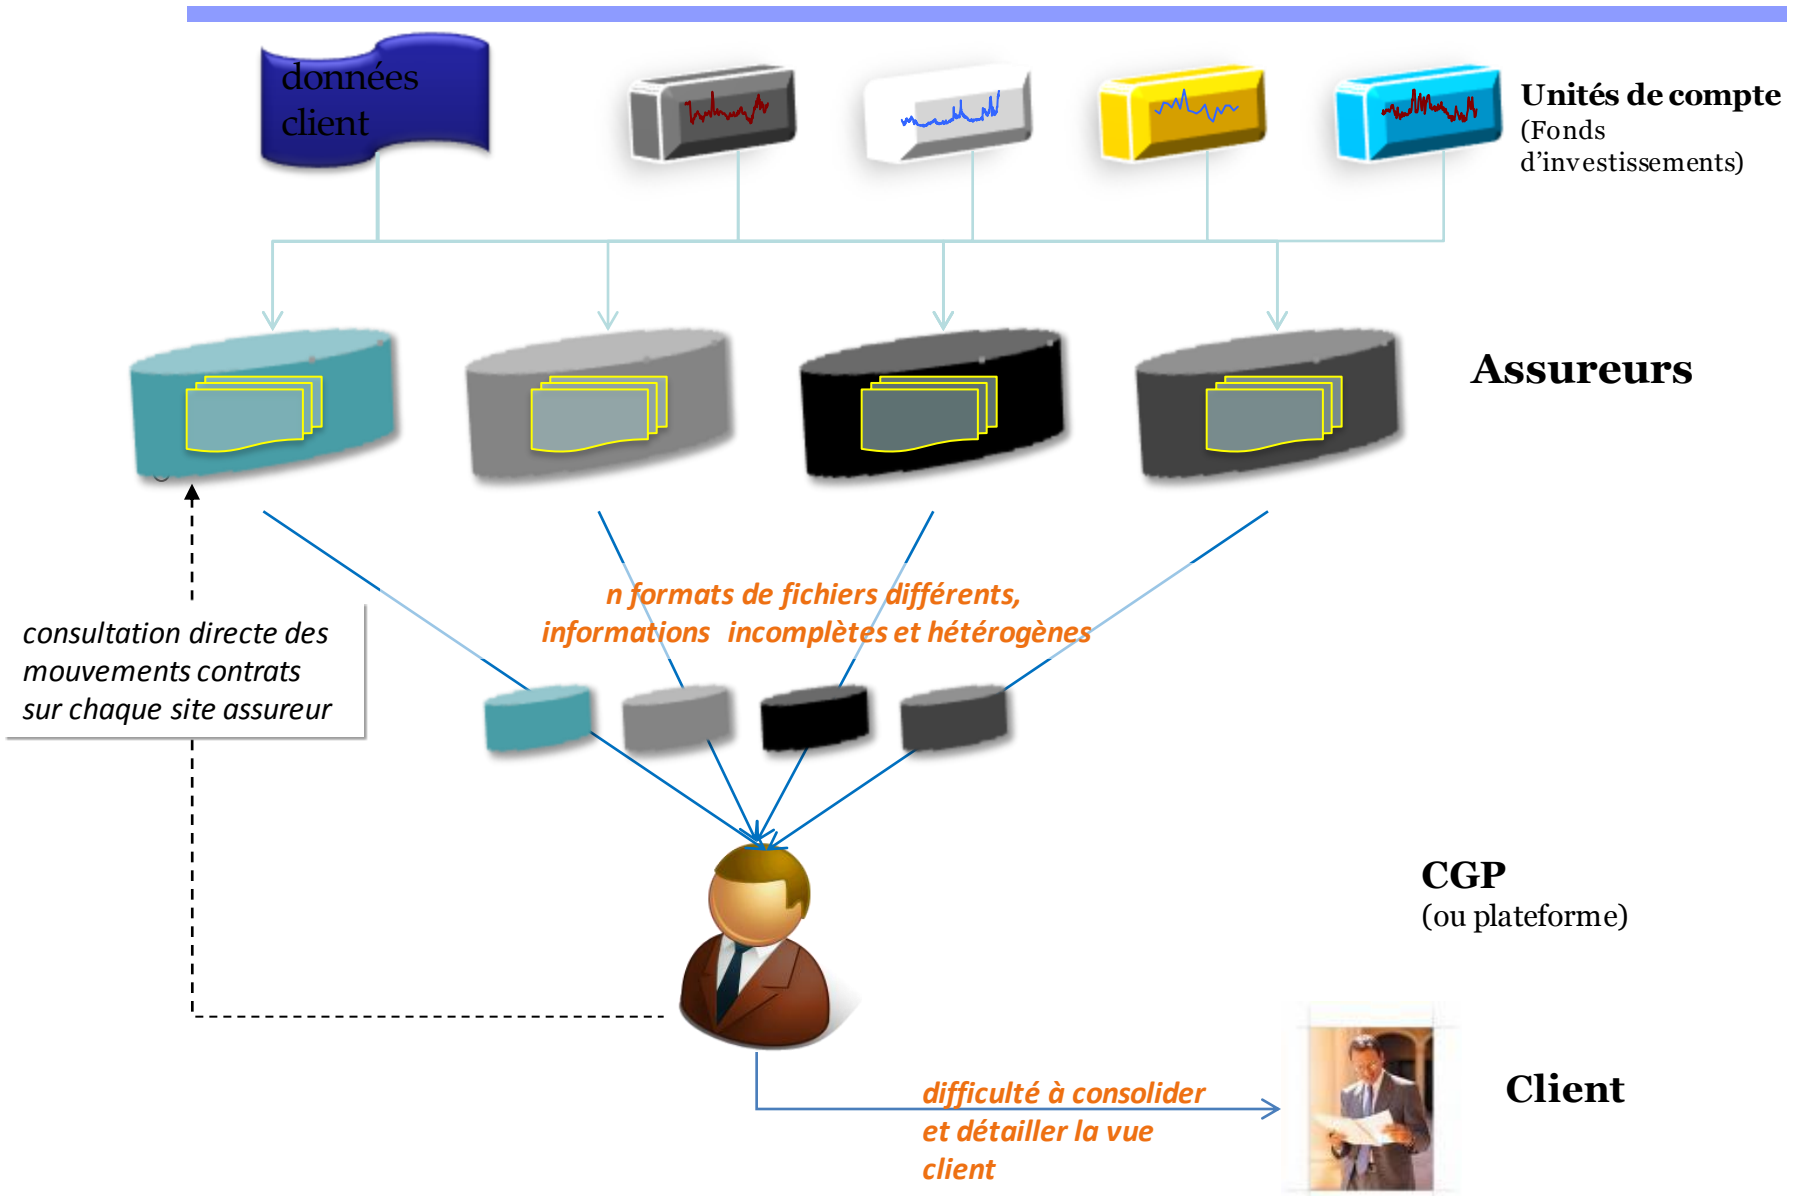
données client

Unités de compte
(Fonds d'investissements)

Assureurs

n formats de fichiers différents, informations incomplètes et hétérogènes

consultation directe des mouvements contrats sur chaque site assureur

CGP
(ou plateforme)

difficulté à consolider et détailler la vue client

Client